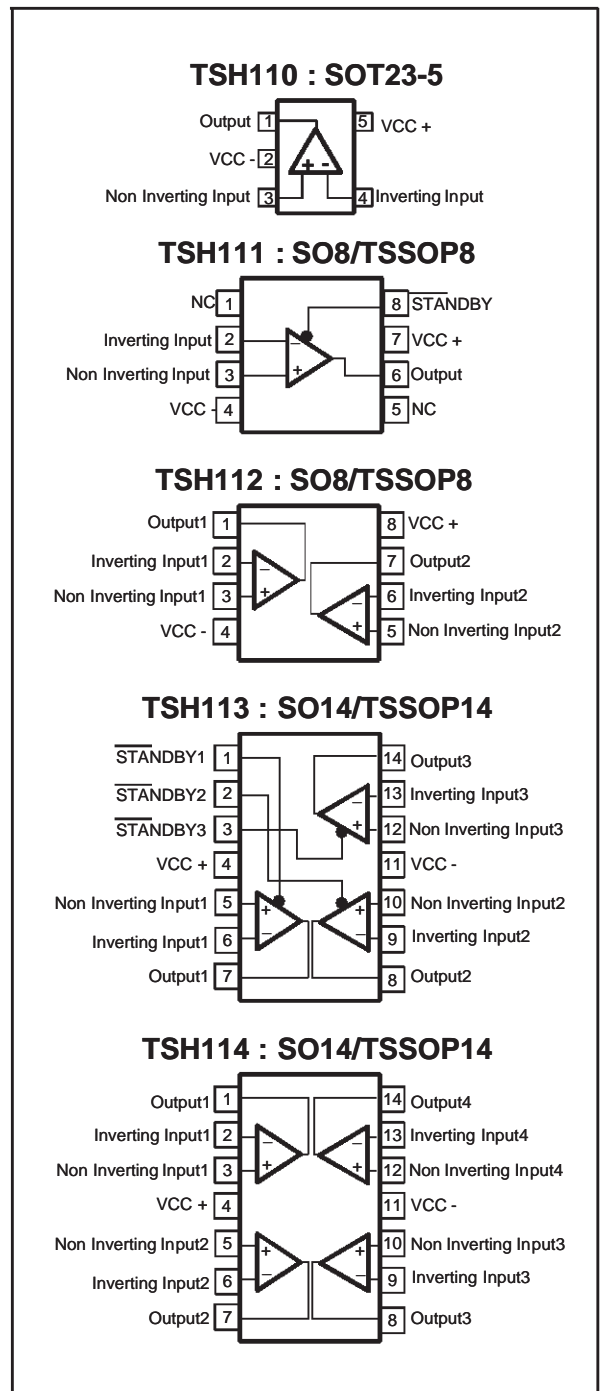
TSH110 : SOT23-5

Output 1
VCC - 2
Non Inverting Input 3
5 VCC +
4 Inverting Input
+ -

TSH111 : SO8/TSSOP8

NC 1
Inverting Input 2
Non Inverting Input 3
VCC - 4
8 $\overline{\text{STANDBY}}$
7 VCC +
6 Output
5 NC
-
+

TSH112 : SO8/TSSOP8

Output1 1
Inverting Input1 2
Non Inverting Input1 3
VCC - 4
8 VCC +
7 Output2
6 Inverting Input2
5 Non Inverting Input2
-
+
-
+

TSH113 : SO14/TSSOP14

$\overline{\text{STANDBY1}}$ 1
$\overline{\text{STANDBY2}}$ 2
$\overline{\text{STANDBY3}}$ 3
VCC + 4
Non Inverting Input1 5
Inverting Input1 6
Output1 7
14 Output3
13 Inverting Input3
12 Non Inverting Input3
11 VCC -
10 Non Inverting Input2
9 Inverting Input2
8 Output2
-
+
+
-
+
-

TSH114 : SO14/TSSOP14

Output1 1
Inverting Input1 2
Non Inverting Input1 3
VCC + 4
Non Inverting Input2 5
Inverting Input2 6
Output2 7
14 Output4
13 Inverting Input4
12 Non Inverting Input4
11 VCC -
10 Non Inverting Input3
9 Inverting Input3
8 Output3
-
+
-
+
+
-
+
-